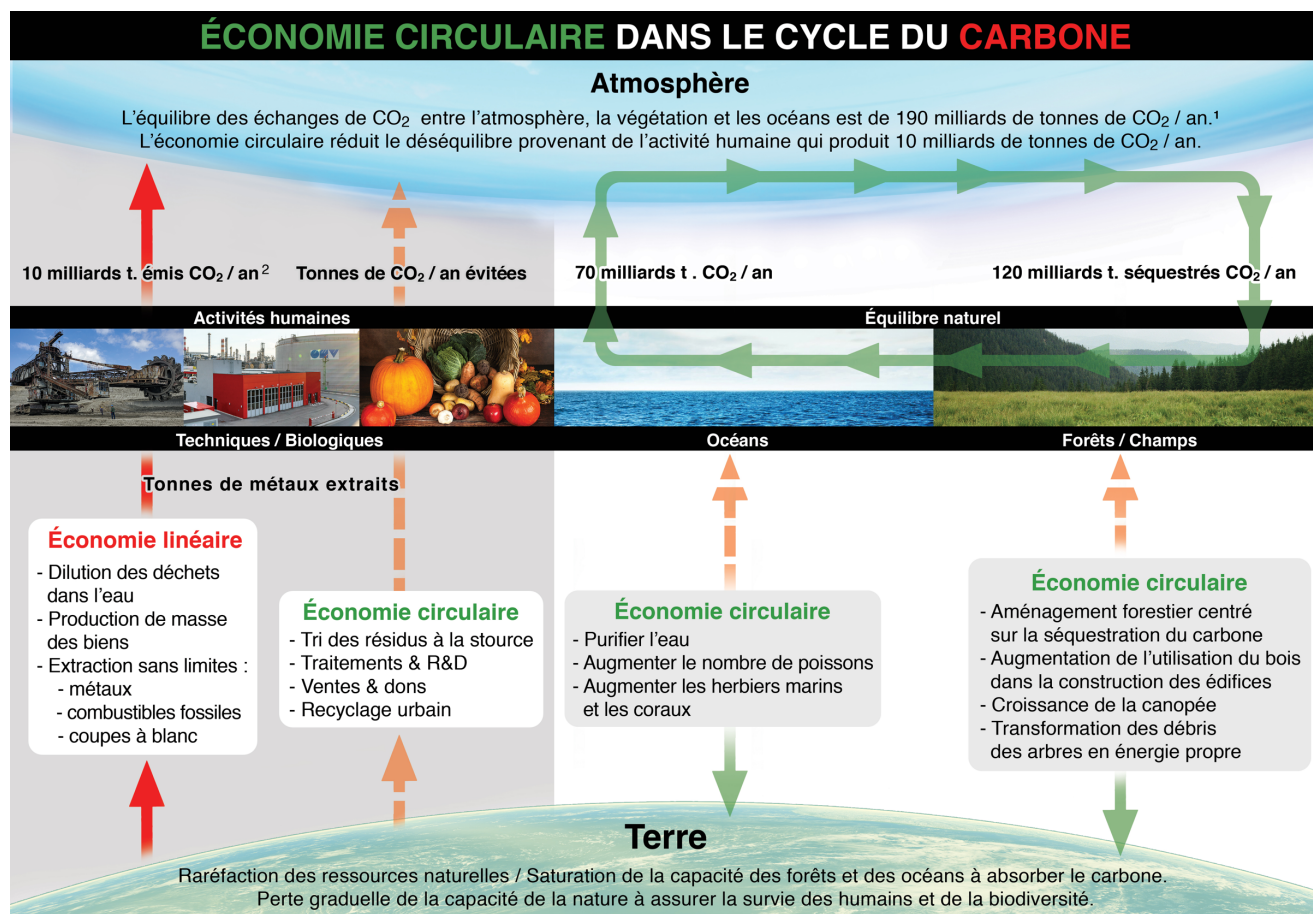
ÉCONOMIE CIRCULAIRE DANS LE CYCLE DU CARBONE

Atmosphère

L'équilibre des échanges de $CO_2$ entre l'atmosphère, la végétation et les océans est de 190 milliards de tonnes de $CO_2$ / an.¹
L'économie circulaire réduit le déséquilibre provenant de l'activité humaine qui produit 10 milliards de tonnes de $CO_2$ / an.

10 milliards t. émis $CO_2$ / an²

Tonnes de $CO_2$ / an évitées

70 milliards t . $CO_2$ / an

120 milliards t. séquestrés $CO_2$ / an

Activités humaines

Équilibre naturel

Techniques / Biologiques

Océans

Forêts / Champs

Tonnes de métaux extraits

Économie linéaire
- Dilution des déchets dans l'eau
- Production de masse des biens
- Extraction sans limites :
- métaux
- combustibles fossiles
- coupes à blanc

Économie circulaire
- Tri des résidus à la stource
- Traitements & R&D
- Ventes & dons
- Recyclage urbain

Économie circulaire
- Purifier l'eau
- Augmenter le nombre de poissons
- Augmenter les herbiers marins et les coraux

Économie circulaire
- Aménagement forestier centré sur la séquestration du carbone
- Augmentation de l'utilisation du bois dans la construction des édifices
- Croissance de la canopée
- Transformation des débris des arbres en énergie propre

Terre

Raréfaction des ressources naturelles / Saturation de la capacité des forêts et des océans à absorber le carbone.
Perte graduelle de la capacité de la nature à assurer la survie des humains et de la biodiversité.